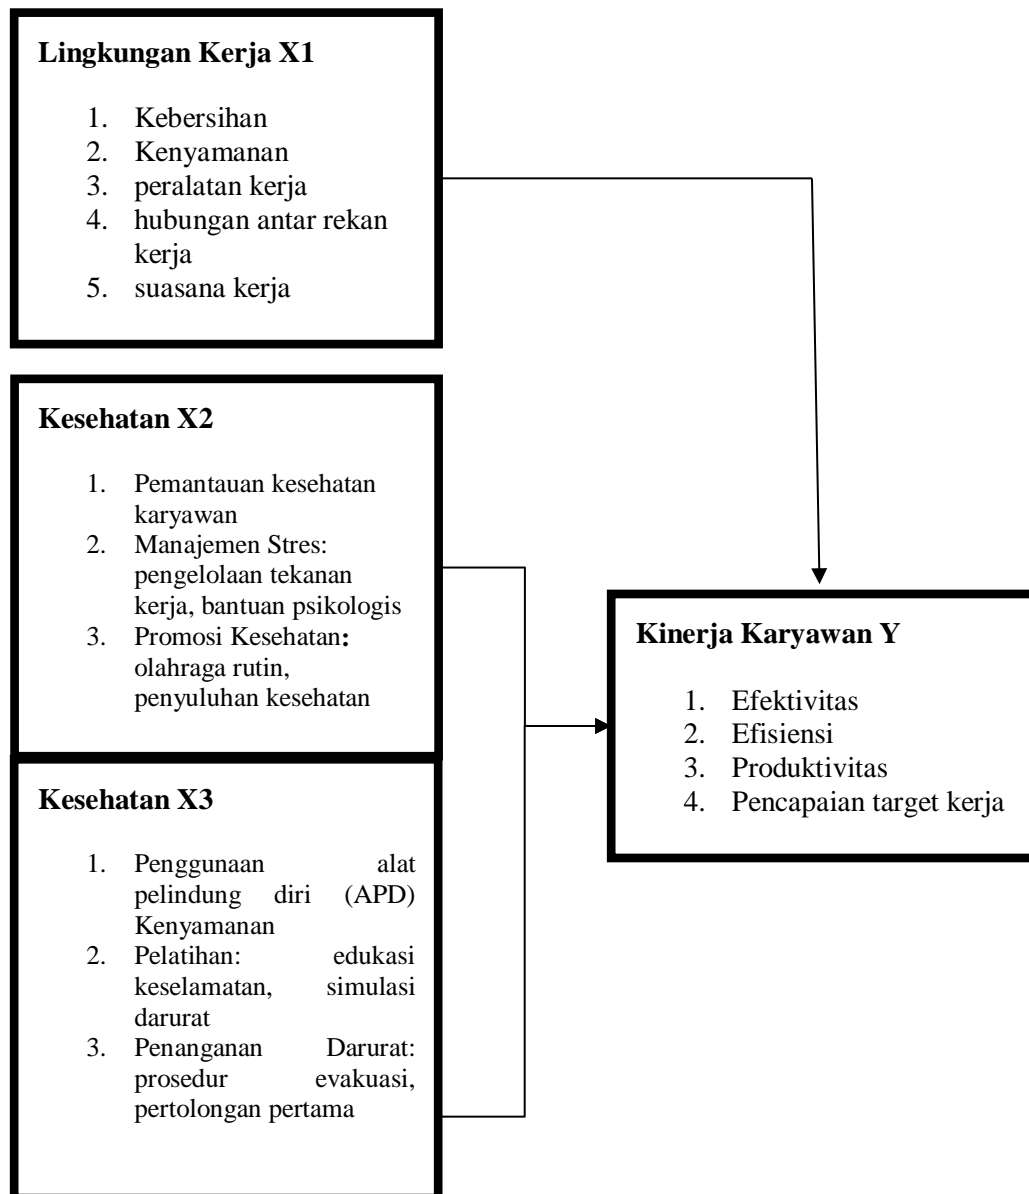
**Lingkungan Kerja X1**

1. Kebersihan
2. Kenyamanan
3. peralatan kerja
4. hubungan antar rekan kerja
5. suasana kerja

**Kesehatan X2**

1. Pemantauan kesehatan karyawan
2. Manajemen Stres: pengelolaan tekanan kerja, bantuan psikologis
3. Promosi Kesehatan: olahraga rutin, penyuluhan kesehatan

**Kesehatan X3**

1. Penggunaan alat pelindung diri (APD) Kenyamanan
2. Pelatihan: edukasi keselamatan, simulasi darurat
3. Penanganan Darurat: prosedur evakuasi, pertolongan pertama

**Kinerja Karyawan Y**

1. Efektivitas
2. Efisiensi
3. Produktivitas
4. Pencapaian target kerja